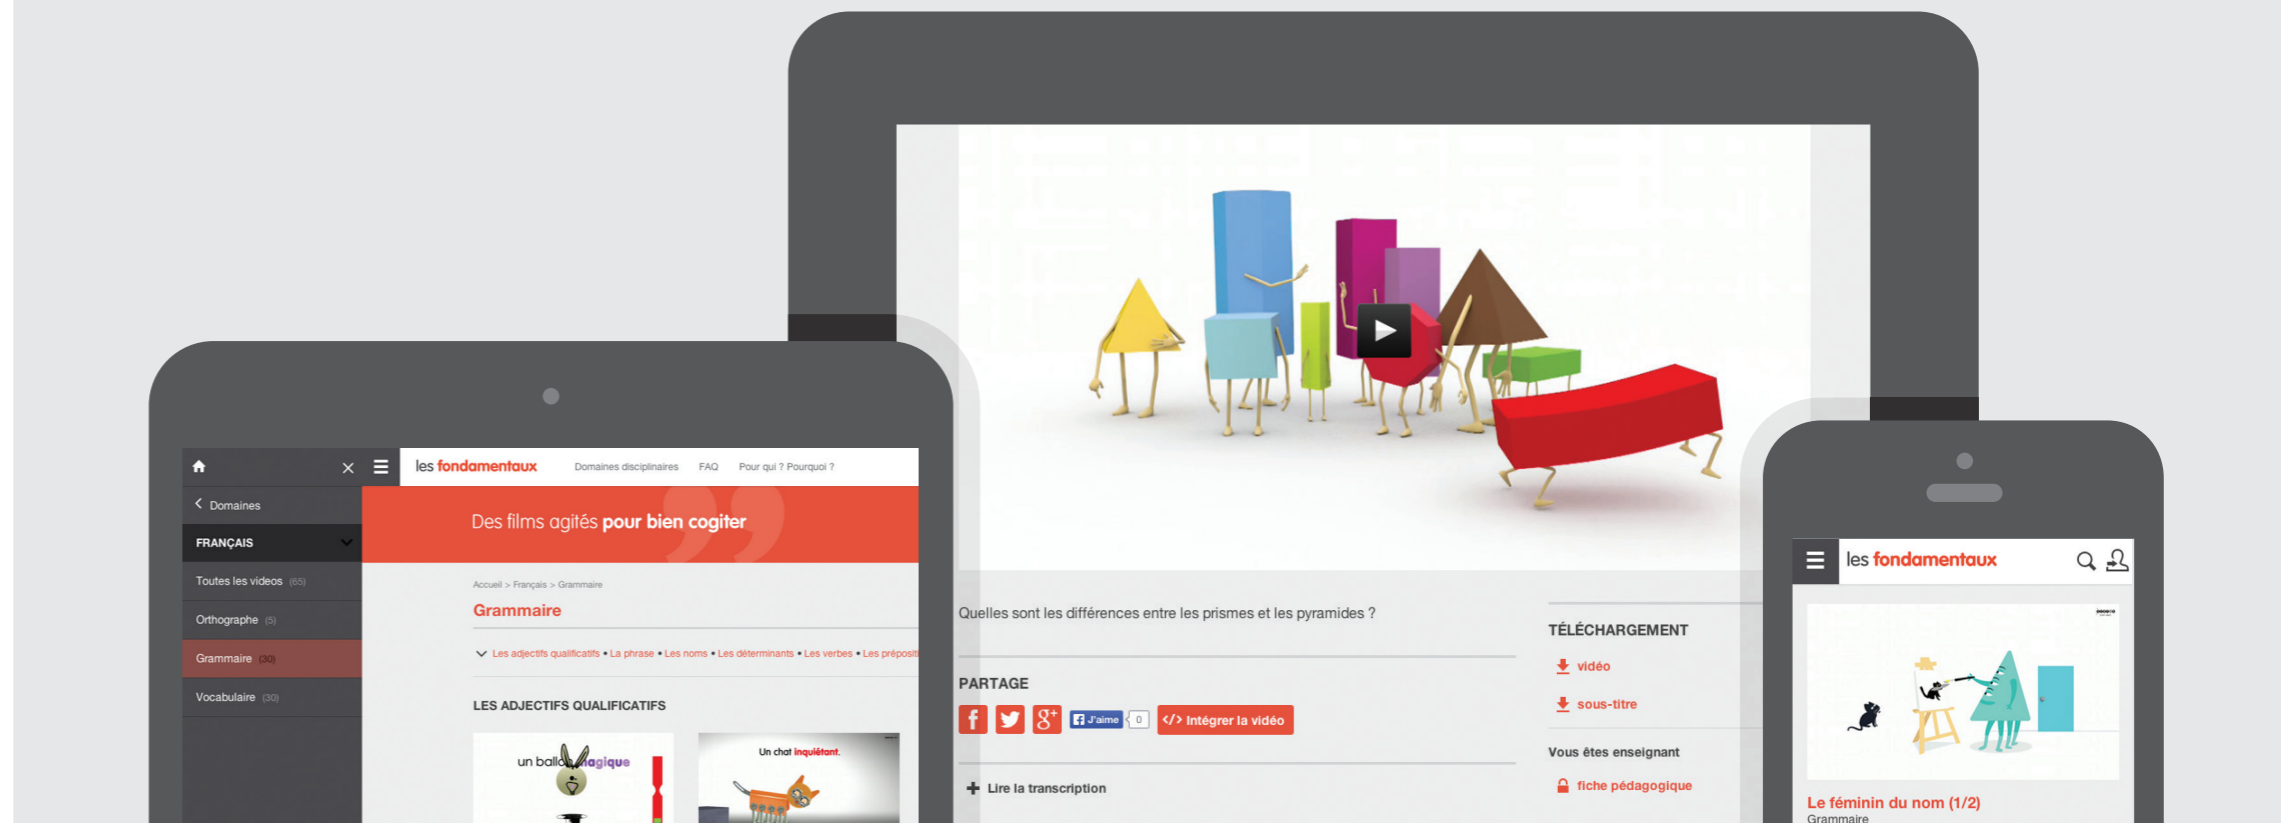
Quelles sont les différences entre les prismes et les pyramides ?

PARTAGE

J'aime 0

</> Intégrer la vidéo

+ Lire la transcription

TÉLÉCHARGEMENT

vidéo

sous-titre

Vous êtes enseignant

fiche pédagogique

Domaines

FRANÇAIS

Toutes les videos (65)

Orthographe (5)

Grammaire (30)

Vocabulaire (30)

les fondamentaux

Domaines disciplinaires

FAQ

Pour qui ? Pourquoi ?

Des films agités pour bien cogiter

Accueil > Français > Grammaire

Grammaire

Les adjectifs qualificatifs • La phrase • Les noms • Les déterminants • Les verbes • Les préposit

LES ADJECTIFS QUALIFICATIFS

un ballon magique

Un chat inquiétant.

les fondamentaux

Le féminin du nom (1/2)

Grammaire